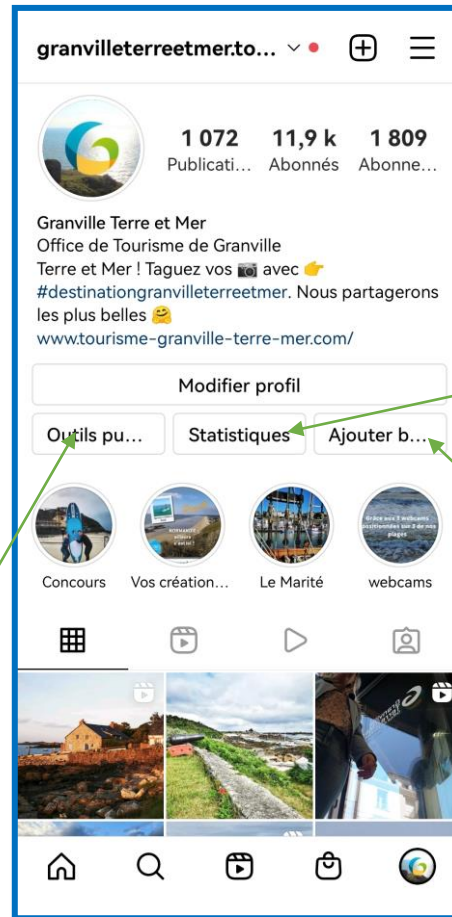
granvilleterreetmer.to...

| 1 072 | 11,9 k | 1 809 |
|---|---|---|
| Publicati... | Abonnés | Abonne... |

Granville Terre et Mer
Office de Tourisme de Granville Terre et Mer ! Taguez vos 📷 avec 👉 #destinationgranvilleterreetmer. Nous partagerons les plus belles 🤗
www.tourisme-granville-terre-mer.com/

Modifier profil

Outils pu...
Statistiques
Ajouter b...

Concours
Vos création...
Le Marité
webcams